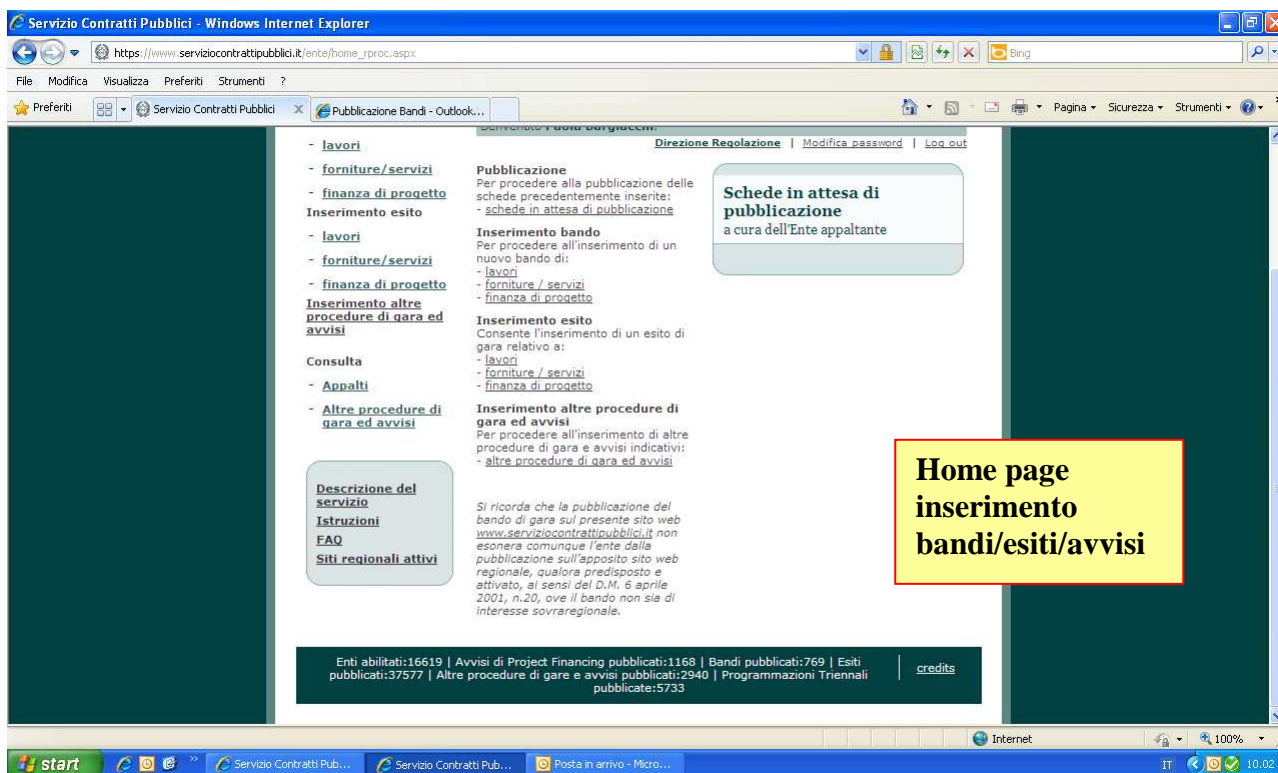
Servizio Contratti Pubblici - Windows Internet Explorer

https://www.serviziocontrattipubblici.it/ente/home_rproc.aspx

Bing

File Modifica Visualizza Preferiti Strumenti ?

Preferiti | Servizio Contratti Pubblici | Pubblicazione Bandi - Outlook...

Pagina ▾ Sicurezza ▾ Strumenti ▾

Benvenuto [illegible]

Direzione Regolazione | Modifica password | Log out

- lavori
- forniture/servizi
- finanza di progetto

Inserimento esito
- lavori
- forniture/servizi
- finanza di progetto

Inserimento altre procedure di gara ed avvisi

Consulta
- Appalti
- Altre procedure di gara ed avvisi

Descrizione del servizio
Istruzioni
FAQ
Siti regionali attivi

Pubblicazione
Per procedere alla pubblicazione delle schede precedentemente inserite:
- schede in attesa di pubblicazione

Inserimento bando
Per procedere all'inserimento di un nuovo bando di:
- lavori
- forniture / servizi
- finanza di progetto

Inserimento esito
Consente l'inserimento di un esito di gara relativo a:
- lavori
- forniture / servizi
- finanza di progetto

Inserimento altre procedure di gara ed avvisi
Per procedere all'inserimento di altre procedure di gara e avvisi indicativi:
- altre procedure di gara ed avvisi

Si ricorda che la pubblicazione del bando di gara sul presente sito web www.serviziocontrattipubblici.it non esonera comunque l'ente dalla pubblicazione sull'apposito sito web regionale, qualora predisposto e attivato, ai sensi del D.M. 6 aprile 2001, n.20, ove il bando non sia di interesse sovraregionale.

Schede in attesa di pubblicazione
a cura dell'Ente appaltante

Home page inserimento bandi/esiti/avvisi

Enti abilitati:16619 | Avvisi di Project Financing pubblicati:1168 | Bandi pubblicati:769 | Esiti pubblicati:37577 | Altre procedure di gare e avvisi pubblicati:2940 | Programmazioni Triennali pubblicate:5733

credits

Internet | 100%

start | Servizio Contratti Pub... | Servizio Contratti Pub... | Posta in arrivo - Micro... | IT | 10.02